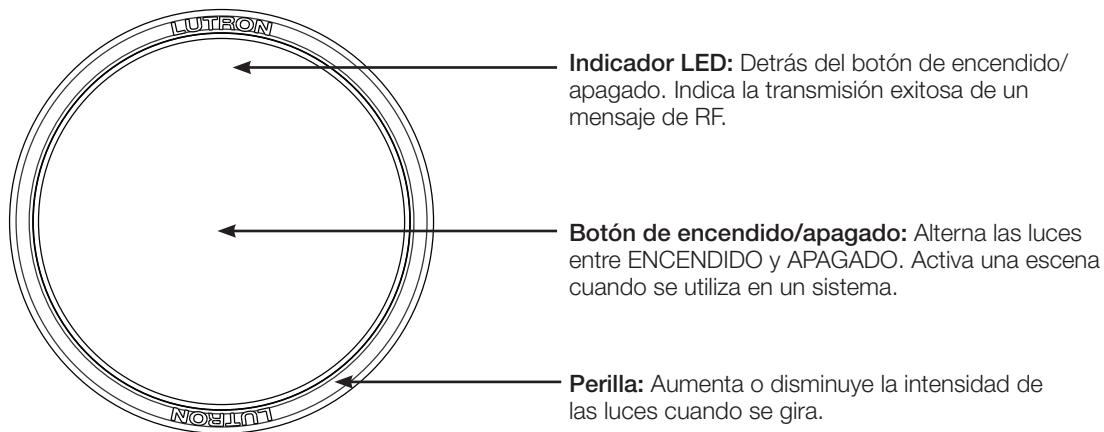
LUTRON

Indicador LED: Detrás del botón de encendido/ apagado. Indica la transmisión exitosa de un mensaje de RF.

Botón de encendido/apagado: Alterna las luces entre ENCENDIDO y APAGADO. Activa una escena cuando se utiliza en un sistema.

Perilla: Aumenta o disminuye la intensidad de las luces cuando se gira.

LUTRON